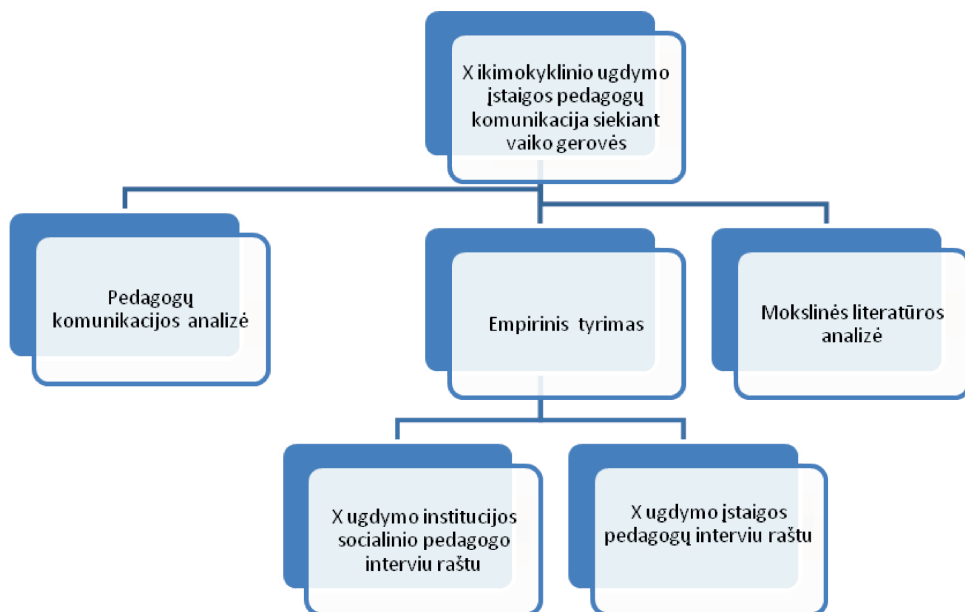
X ikimokyklinio ugdymo įstaigos pedagogų komunikacija siekiant vaiko gerovės

Pedagogų komunikacijos analizė

Empirinis tyrimas

Mokslinės literatūros analizė

X ugdymo institucijos socialinio pedagogo interviu raštu

X ugdymo įstaigos pedagogų interviu raštu